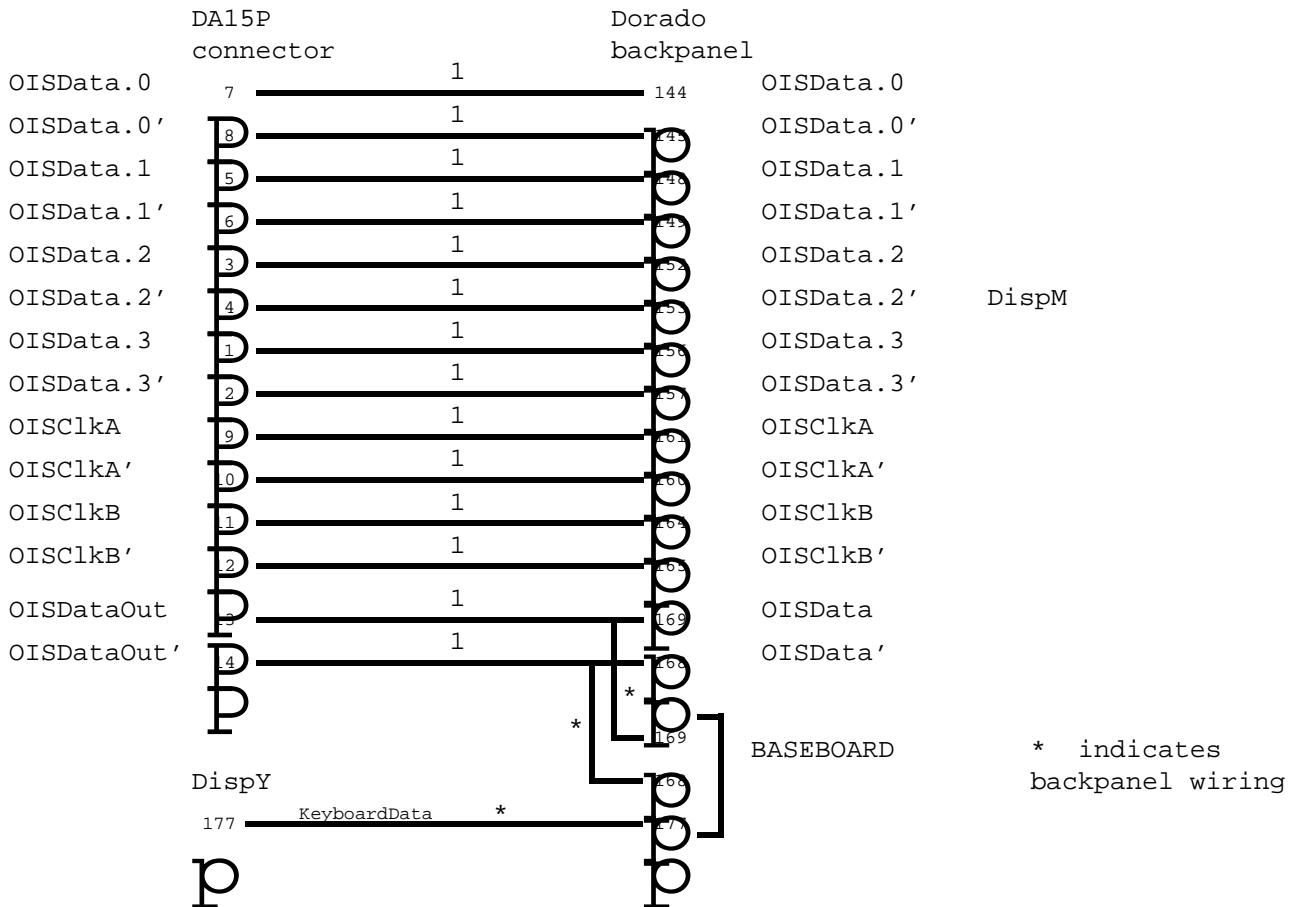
DA15P connector

Dorado backpanel

OISData.0 7 1 144 OISData.0

OISData.0′ 8 1 145 OISData.0′

OISData.1 5 1 148 OISData.1

OISData.1′ 6 1 149 OISData.1′

OISData.2 3 1 152 OISData.2

OISData.2′ 4 1 153 OISData.2′ DispM

OISData.3 1 1 156 OISData.3

OISData.3′ 2 1 157 OISData.3′

OISClkA 9 1 161 OISClkA

OISClkA′ 10 1 160 OISClkA′

OISClkB 11 1 164 OISClkB

OISClkB′ 12 1 165 OISClkB′

OISDataOut 13 1 169 OISData

OISDataOut′ 14 1 168 OISData′

*

*

169

BASEBOARD

* indicates backpanel wiring

DispY

168

177 KeyboardData * 177